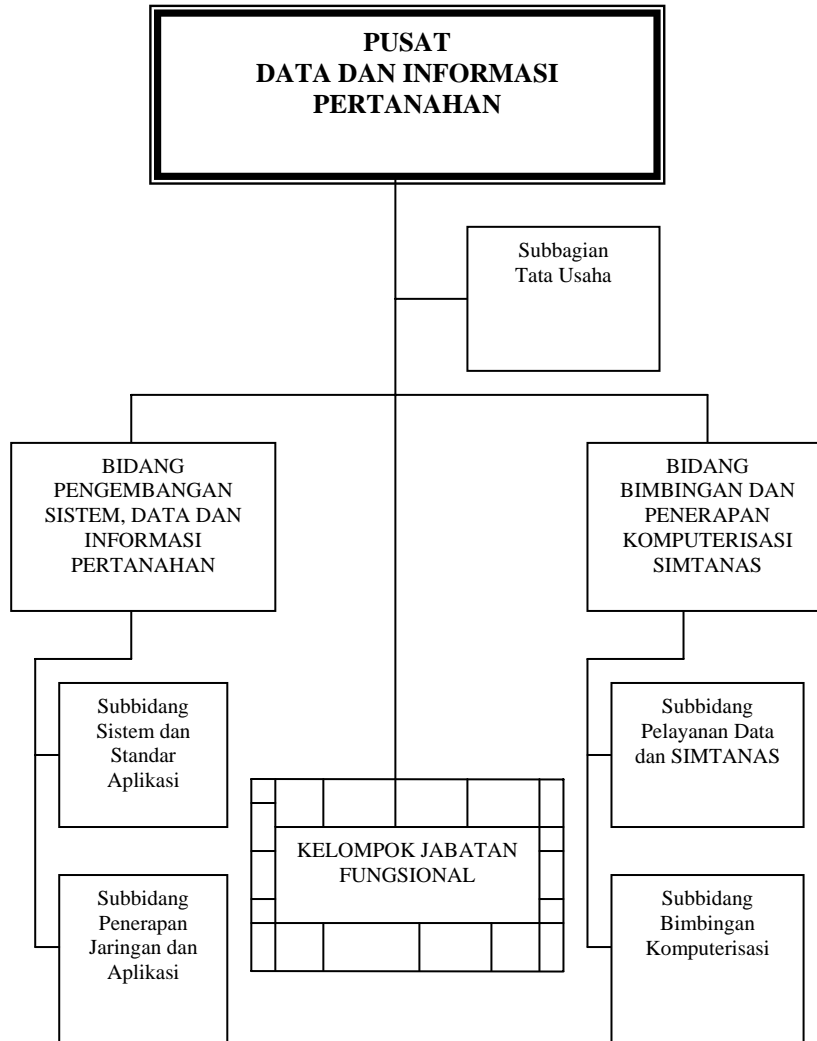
PUSAT
DATA DAN INFORMASI PERTANAHAN

Subbagian Tata Usaha

BIDANG PENGEMBANGAN SISTEM, DATA DAN INFORMASI PERTANAHAN

BIDANG BIMBINGAN DAN PENERAPAN KOMPUTERISASI SIMTANAS

Subbidang Sistem dan Standar Aplikasi

Subbidang Penerapan Jaringan dan Aplikasi

KELOMPOK JABATAN FUNGSIONAL

Subbidang Pelayanan Data dan SIMTANAS

Subbidang Bimbingan Komputerisasi